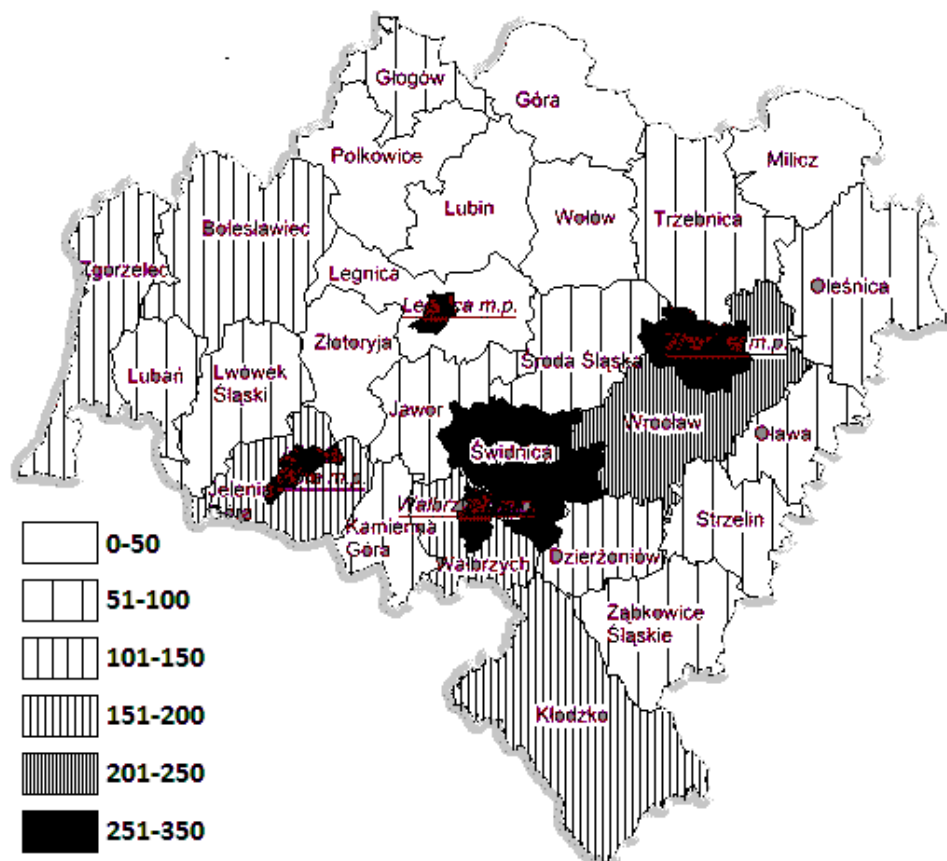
Głogów
Góra
Polkowice
Milicz
Lubin
Wołów
Trzebnica
Bolesławiec
Zgorzelec
Legnica
Oleśnica
Leg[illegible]ca m.p.
Złotoryja
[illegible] m.p.
Środa Śląska
Lubań
Lwówek Śląski
Jawor
Wrocław
Oława
Świdnica
Jelenia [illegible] m.p.
Góra
Wałbrzych m.p.
Kamienna Góra
Strzelin
Wałbrzych
Dzierżoniów
Ząbkowice Śląskie
Kłodzko

0-50
51-100
101-150
151-200
201-250
251-350